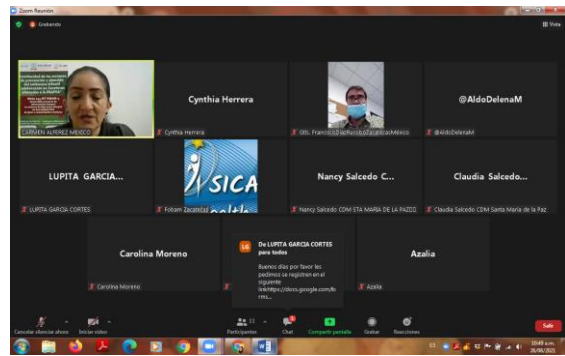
Zoom Reunión

Grabando

Vista

CARMEN ALVAREZ MEXICO

Cynthia Herrera

Cynthia Herrera

Gtts. Francisco...

@AldoDelenaM

@AldoDelenaM

LUPITA GARCIA...

LUPITA GARCIA CORTES

SICA

Fobam Zacatecas

Nancy Salcedo C...

Nancy Salcedo COM STA MARIA DE LA PAZ

Claudia Salcedo...

Claudia Salcedo CDM Santa Maria de la Paz

Carolina Moreno

Carolina Moreno

LG

De LUPITA GARCIA CORTES para todos

Buenos días por favor les pedimos se registren en el siguiente link:https://docs.google.com/forms...

Azalia

Azalia

Cancelar silenciar ahora

Iniciar video

Participantes 33

Chat

Compartir pantalla

Grabar

Reacciones

Salir

10:49 a.m.
26/06/2021